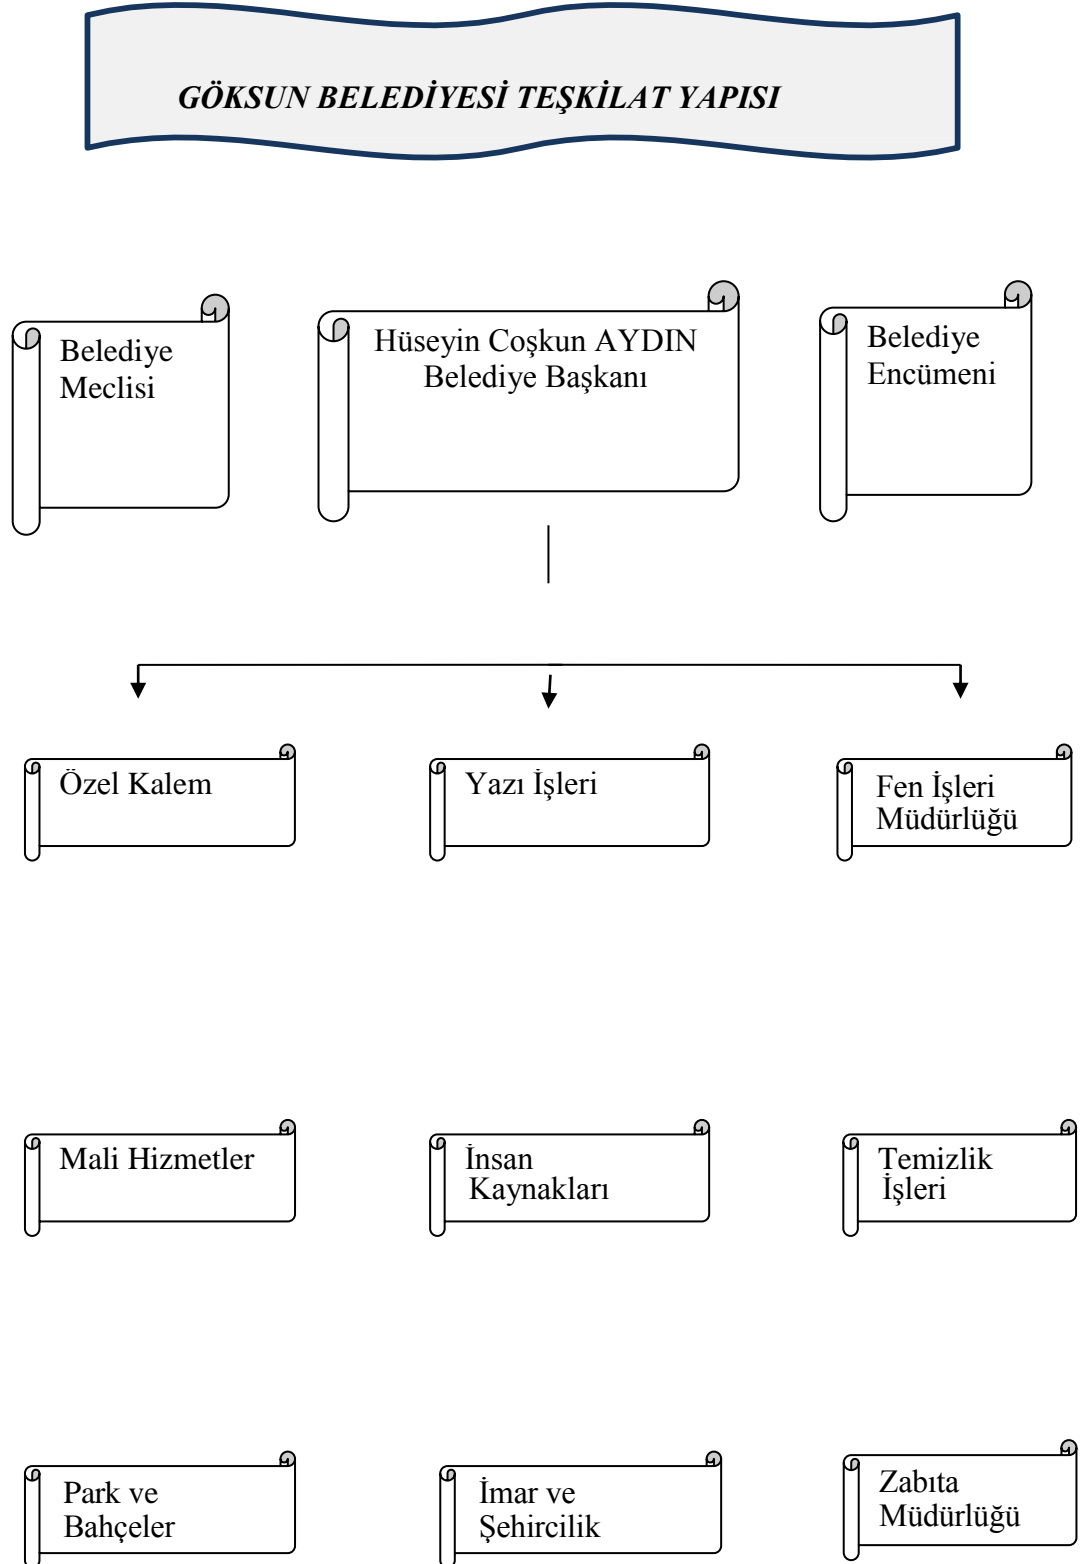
GÖKSUN BELEDİYESİ TEŞKİLAT YAPISI

Belediye Meclisi

Hüseyin Coşkun AYDIN
Belediye Başkanı

Belediye Encümeni

Özel Kalem

Yazı İşleri

Fen İşleri Müdürlüğü

Mali Hizmetler

İnsan Kaynakları

Temizlik İşleri

Park ve Bahçeler

İmar ve Şehircilik

Zabıta Müdürlüğü